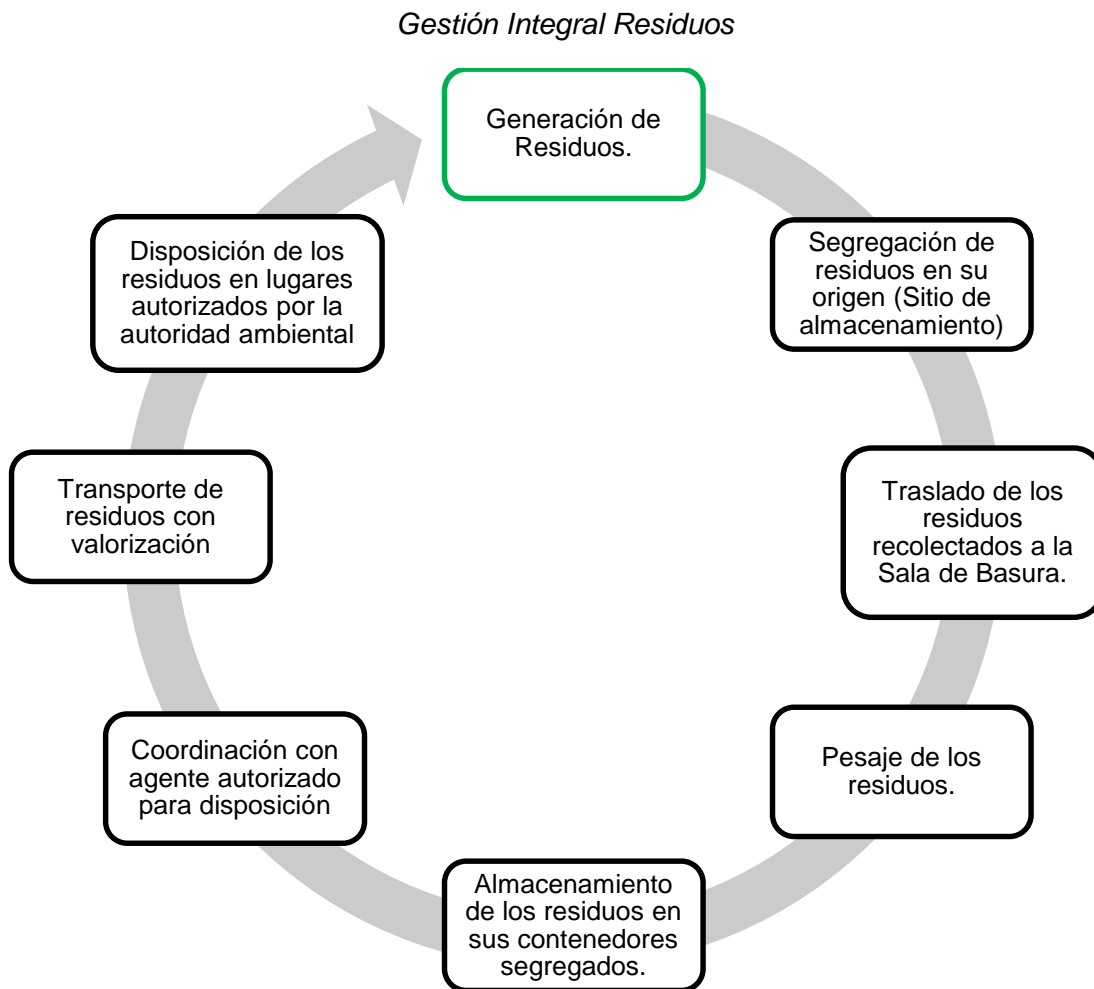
Gestión Integral Residuos

Generación de Residuos.

Segregación de residuos en su origen (Sitio de almacenamiento)

Traslado de los residuos recolectados a la Sala de Basura.

Pesaje de los residuos.

Almacenamiento de los residuos en sus contenedores segregados.

Coordinación con agente autorizado para disposición

Transporte de residuos con valorización

Disposición de los residuos en lugares autorizados por la autoridad ambiental